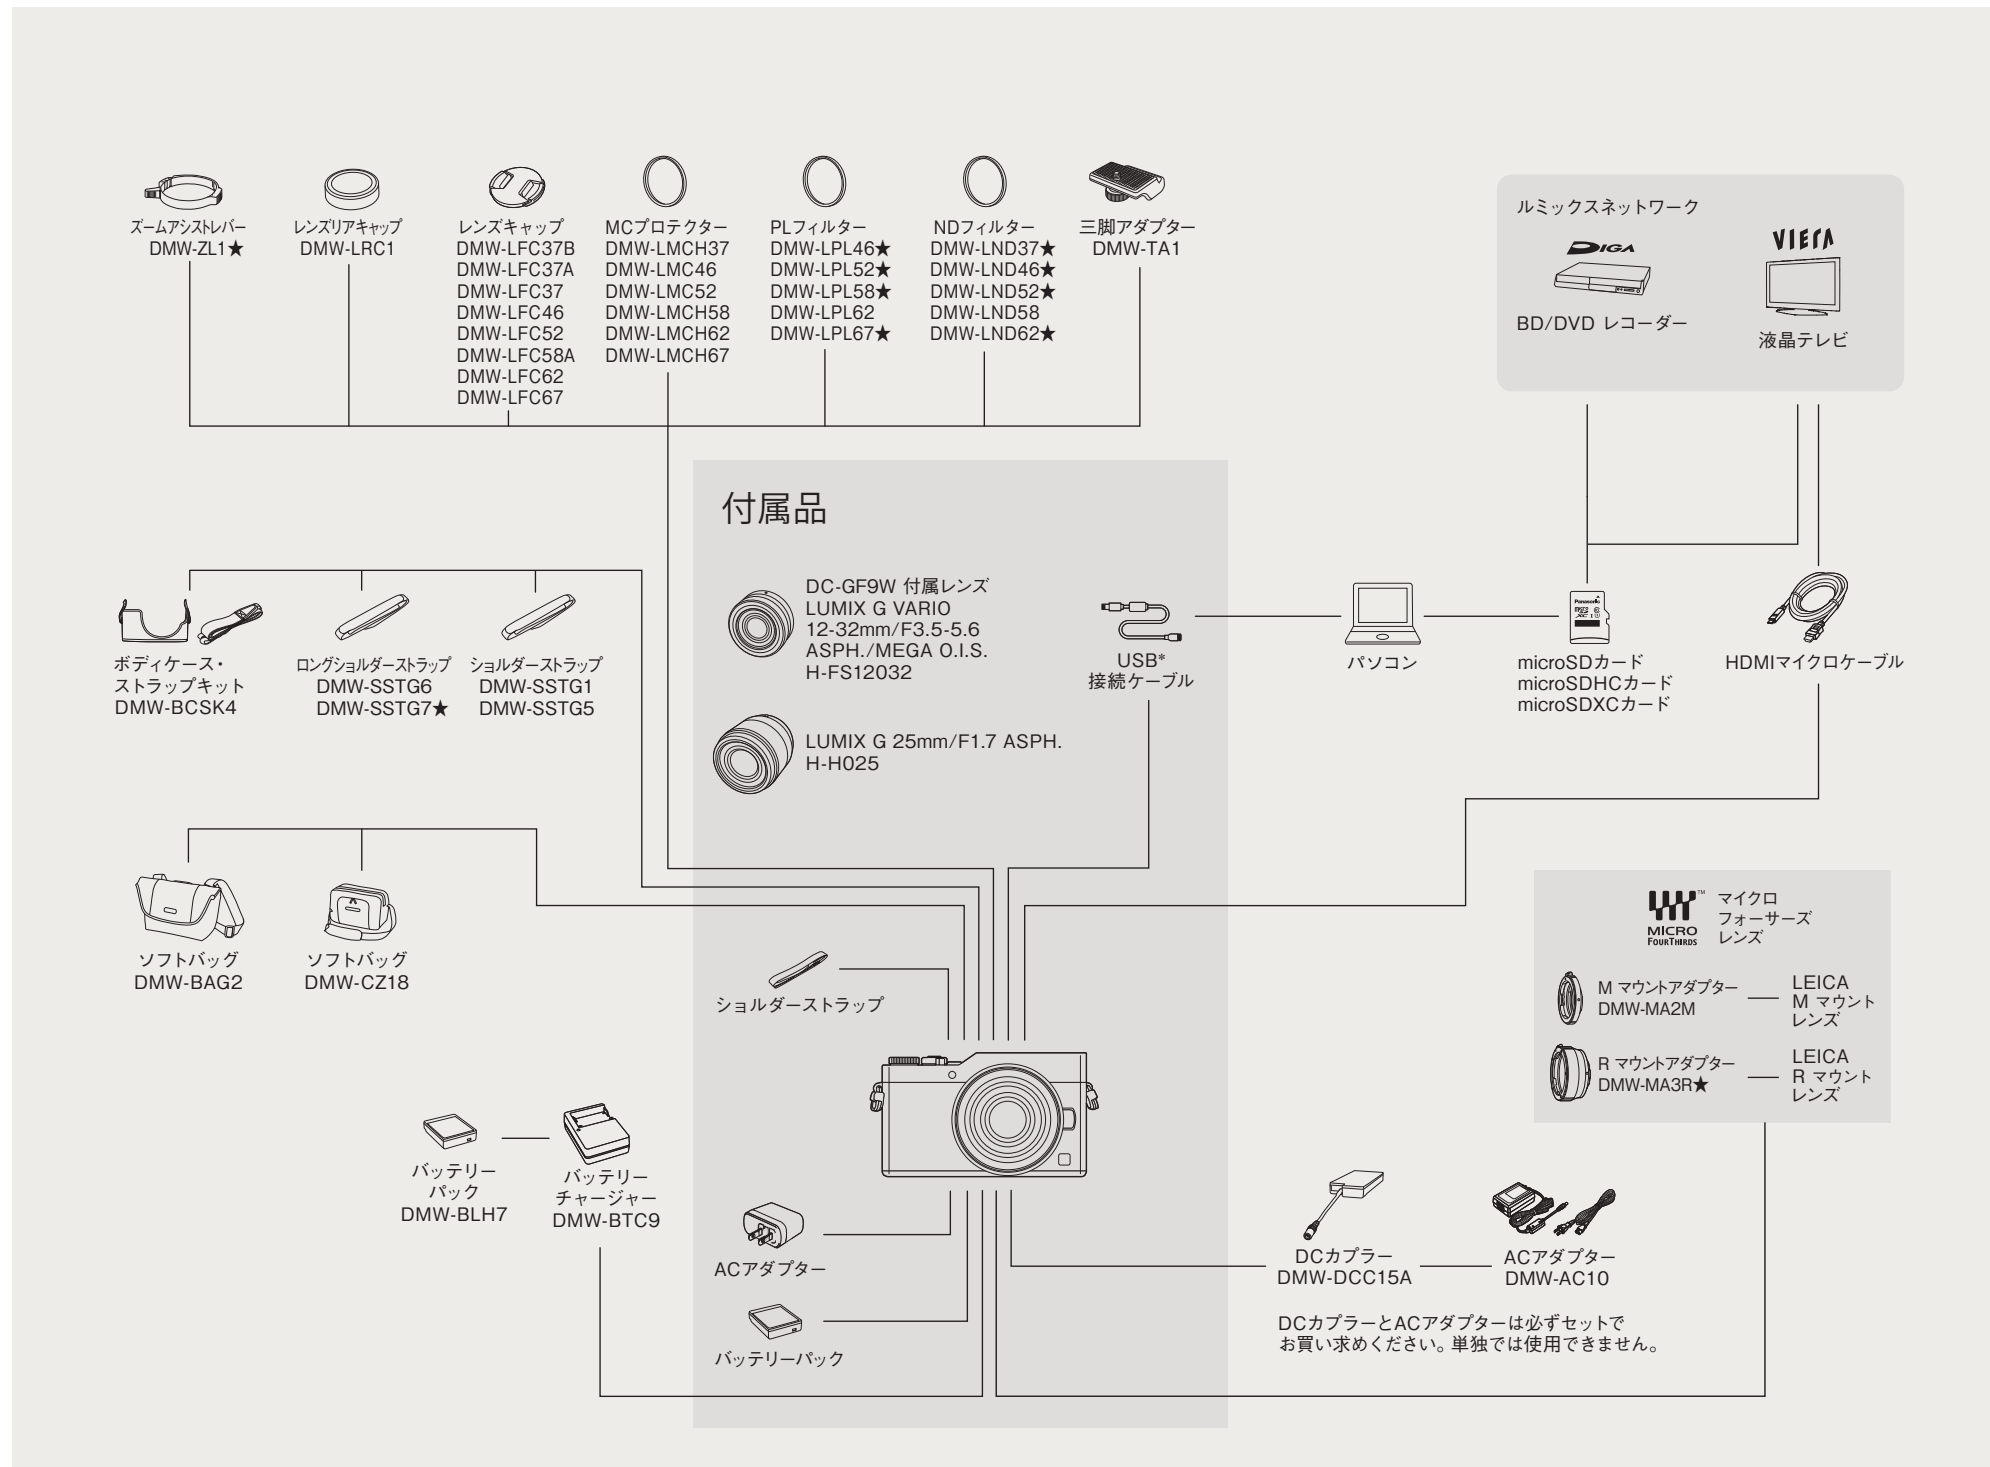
ズームアシストレバー
DMW-ZL1★

レンズリアキャップ
DMW-LRC1

レンズキャップ
DMW-LFC37B
DMW-LFC37A
DMW-LFC37
DMW-LFC46
DMW-LFC52
DMW-LFC58A
DMW-LFC62
DMW-LFC67

MCプロテクター
DMW-LMCH37
DMW-LMC46
DMW-LMC52
DMW-LMCH58
DMW-LMCH62
DMW-LMCH67

PLフィルター
DMW-LPL46★
DMW-LPL52★
DMW-LPL58★
DMW-LPL62
DMW-LPL67★

NDフィルター
DMW-LND37★
DMW-LND46★
DMW-LND52★
DMW-LND58
DMW-LND62★

三脚アダプター
DMW-TA1

ルミックスネットワーク

DIGA

BD/DVD レコーダー

VIERA

液晶テレビ

付属品

DC-GF9W 付属レンズ
LUMIX G VARIO
12-32mm/F3.5-5.6
ASPH./MEGA O.I.S.
H-FS12032

LUMIX G 25mm/F1.7 ASPH.
H-H025

USB*
接続ケーブル

パソコン

microSDカード
microSDHCカード
microSDXCカード

HDMIマイクロケーブル

ボディケース・
ストラップキット
DMW-BCSK4

ロングショルダーストラップ
DMW-SSTG6
DMW-SSTG7★

ショルダーストラップ
DMW-SSTG1
DMW-SSTG5

ソフトバッグ
DMW-BAG2

ソフトバッグ
DMW-CZ18

ショルダーストラップ

MICRO FOURTHIRDS
マイクロ
フォーサーズ
レンズ

M マウントアダプター
DMW-MA2M

LEICA
M マウント
レンズ

R マウントアダプター
DMW-MA3R★

LEICA
R マウント
レンズ

バッテリー
パック
DMW-BLH7

バッテリー
チャージャー
DMW-BTC9

ACアダプター

バッテリーパック

DCカプラー
DMW-DCC15A

ACアダプター
DMW-AC10

DCカプラーとACアダプターは必ずセットでお買い求めください。単独では使用できません。